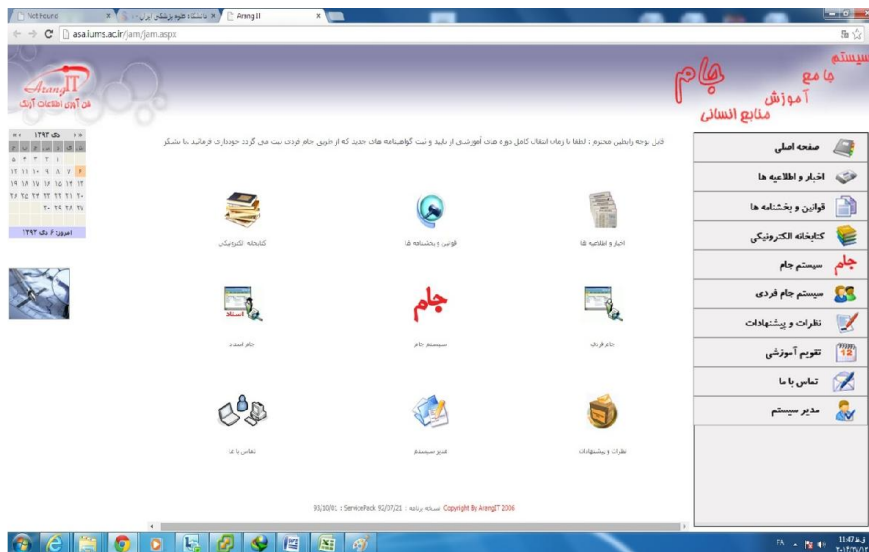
Netfreeze | دانشگاه علوم پزشکی ایران | Arang IT

asa.iums.ac.ir/jam/jem.aspx

ArangIT
فن آوری اطلاعات آرنگ

سیستم جامع آموزش منابع انسانی
جام

دی ۱۳۹۳

امروز: ۶ دی ۱۳۹۳

قابل توجه رابطین محترم : لطفا تا زمان انتقال کامل دوره های آموزشی از ثبت گواهینامه های جدید که از طریق جام فردی ثبت می گردد خودداری فرمایید با تشکر

صفحه اصلی
اخبار و اطلاعیه ها
قوانین و بخشنامه ها
کتابخانه الکترونیکی
سیستم جام
سیستم جام فردی
نظرات و پیشنهادات
تقویم آموزشی
تماس با ما
مدیر سیستم

کتابخانه الکترونیکی
قوانین و بخشنامه ها
اخبار و اطلاعیه ها

جام اساتید
سیستم جام
جام فردی

تماس با ما
مدیر سیستم
نظرات و پیشنهادات

93/10/01 : ServicePack 92/07/21 : نسخه برنامه Copyright By ArangIT 2006

FA 11:47 ق.ظ